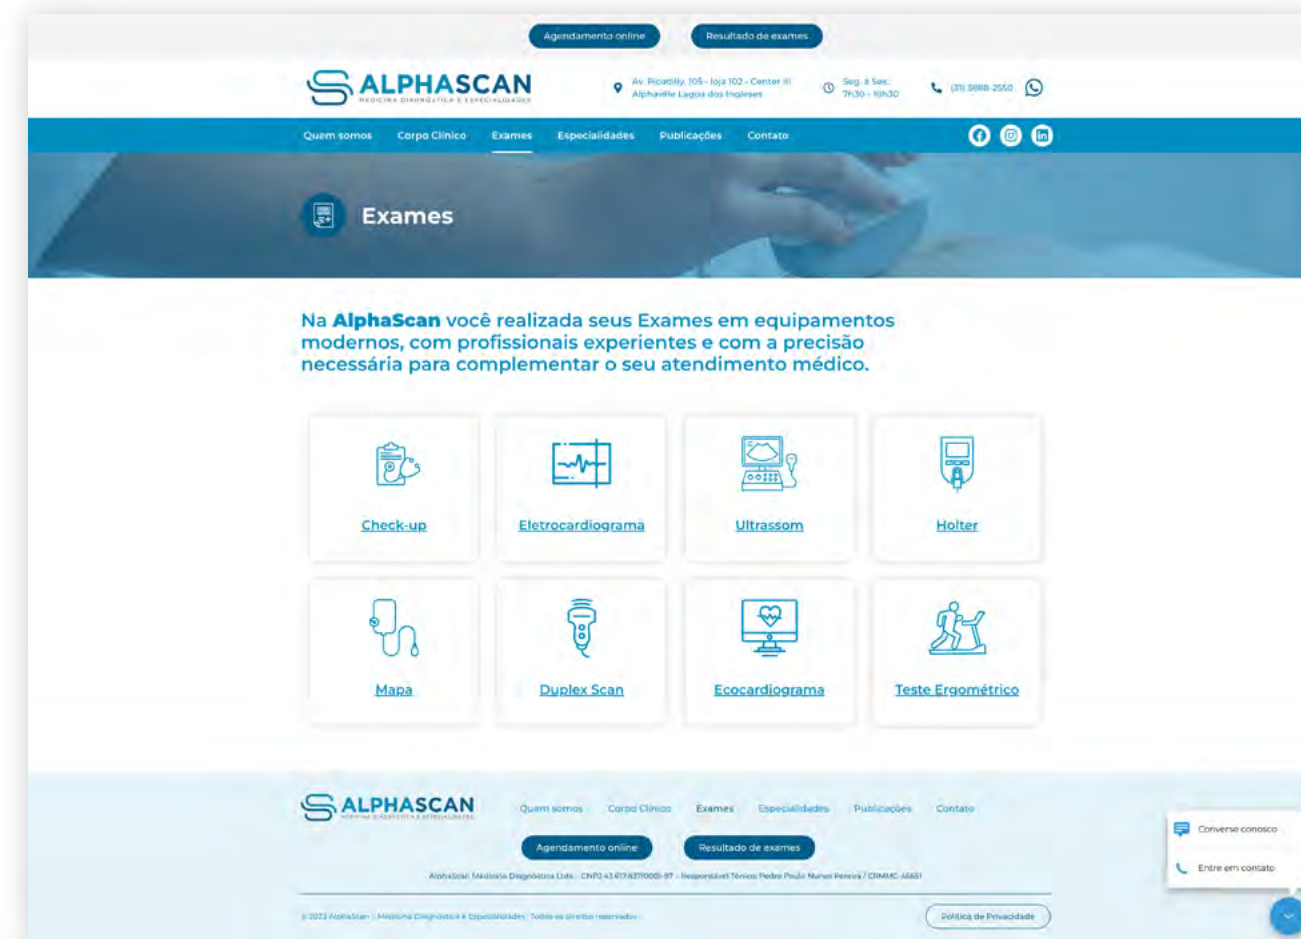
Agendamento online
Resultado de exames

ALPHASCAN
MEDICINA DIAGNÓSTICA E ESPECIALIDADES

Av. Picadilly, 105 - loja 102 - Center III
Alphaville Lagoa dos Ingleses

Seg. à Sex.
7h30 - 19h30

(31) 3888-2550

Quem somos
Corpo Clínico
Exames
Especialidades
Publicações
Contato

Exames

Na **AlphaScan** você realizada seus Exames em equipamentos modernos, com profissionais experientes e com a precisão necessária para complementar o seu atendimento médico.

Check-up
Eletrocardiograma
Ultrassom
Holter
Mapa
Duplex Scan
Ecocardiograma
Teste Ergométrico

ALPHASCAN
MEDICINA DIAGNÓSTICA E ESPECIALIDADES

Quem somos
Corpo Clínico
Exames
Especialidades
Publicações
Contato

Agendamento online
Resultado de exames

AlphaScan Medicina Diagnóstica Ltda - CNPJ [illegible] - Responsável Técnico Pedro Paulo Nunes Pereira / CRMMG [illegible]

© 2023 AlphaScan - Medicina Diagnóstica e Especialidades - Todos os direitos reservados

Política de Privacidade

Converse conosco
Entre em contato